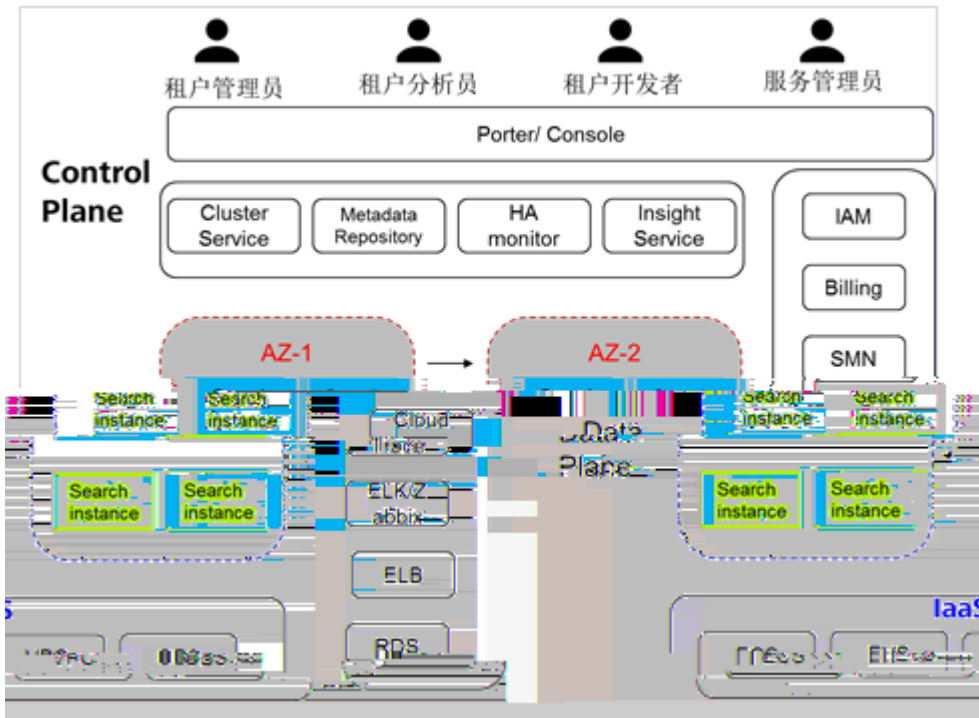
租户管理员
租户分析员
租户开发者
服务管理员

Porter/ Console

Control Plane

Cluster Service
Metadata Repository
HA monitor
Insight Service

IAM
Billing
SMN

AZ-1
AZ-2

Search instance
Search instance
Search instance
Search instance
Search instance
Search instance
Search instance
Search instance

Cloud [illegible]
Data Plane
ELK/Zabbix
ELB
RDS

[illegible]S
IaaS
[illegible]
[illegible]
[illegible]
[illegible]